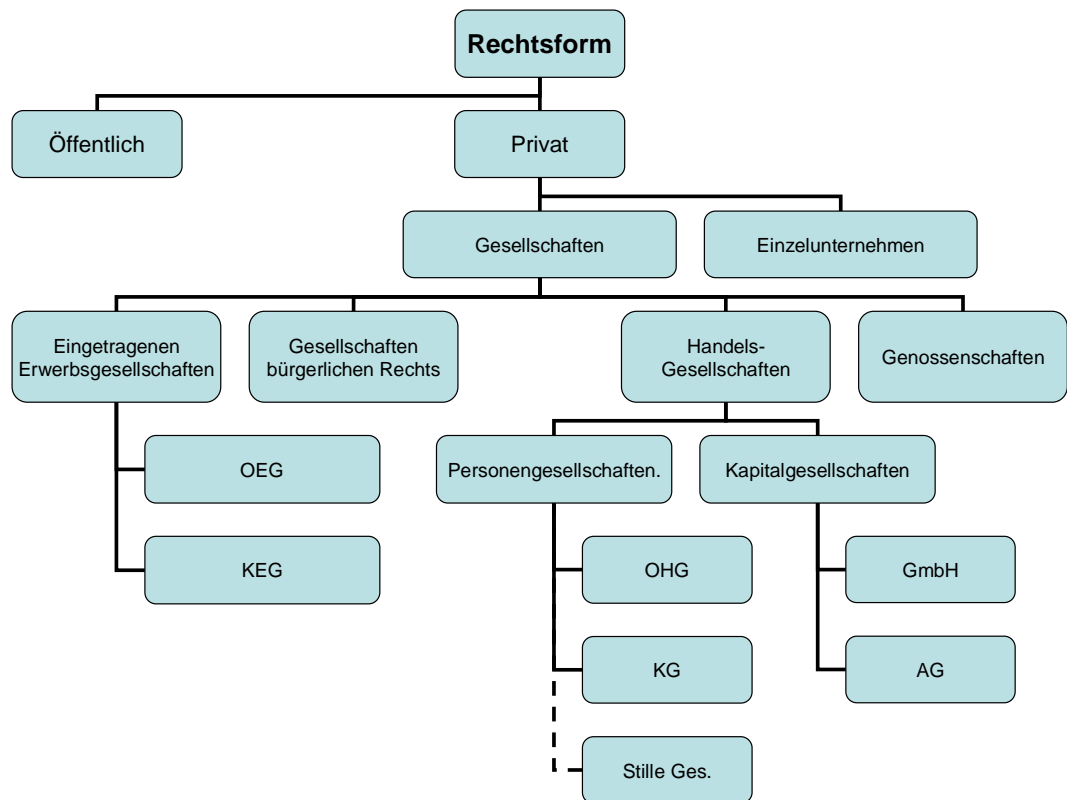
Rechtsform

Öffentlich

Privat

Gesellschaften

Einzelunternehmen

Eingetragenen Erwerbsgesellschaften

Gesellschaften bürgerlichen Rechts

Handels-Gesellschaften

Genossenschaften

OEG

KEG

Personengesellschaften.

Kapitalgesellschaften

OHG

KG

Stille Ges.

GmbH

AG